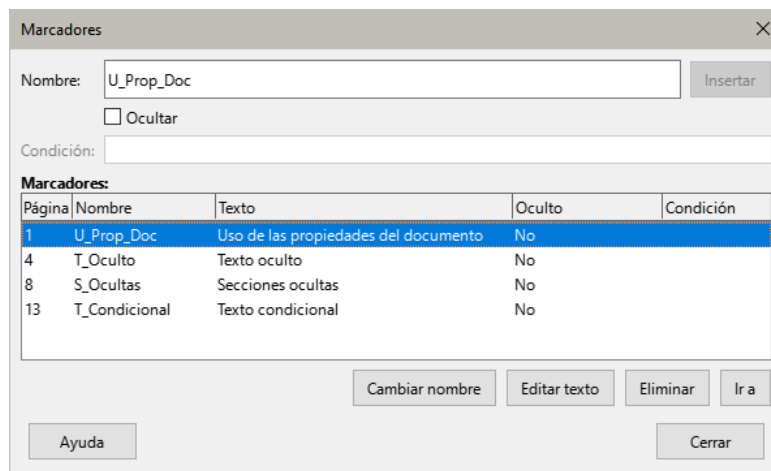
Marcadores

Nombre: U_Prop_Doc

Insertar

Ocultar

Condición:

Marcadores:

| Página | Nombre | Texto | Oculto | Condición |
|---|---|---|---|---|
| 1 | U_Prop_Doc | Uso de las propiedades del documento | No | |
| 4 | T_Oculto | Texto oculto | No | |
| 8 | S_Ocultas | Secciones ocultas | No | |
| 13 | T_Condicional | Texto condicional | No | |

Cambiar nombre | Editar texto | Eliminar | Ir a

Ayuda

Cerrar